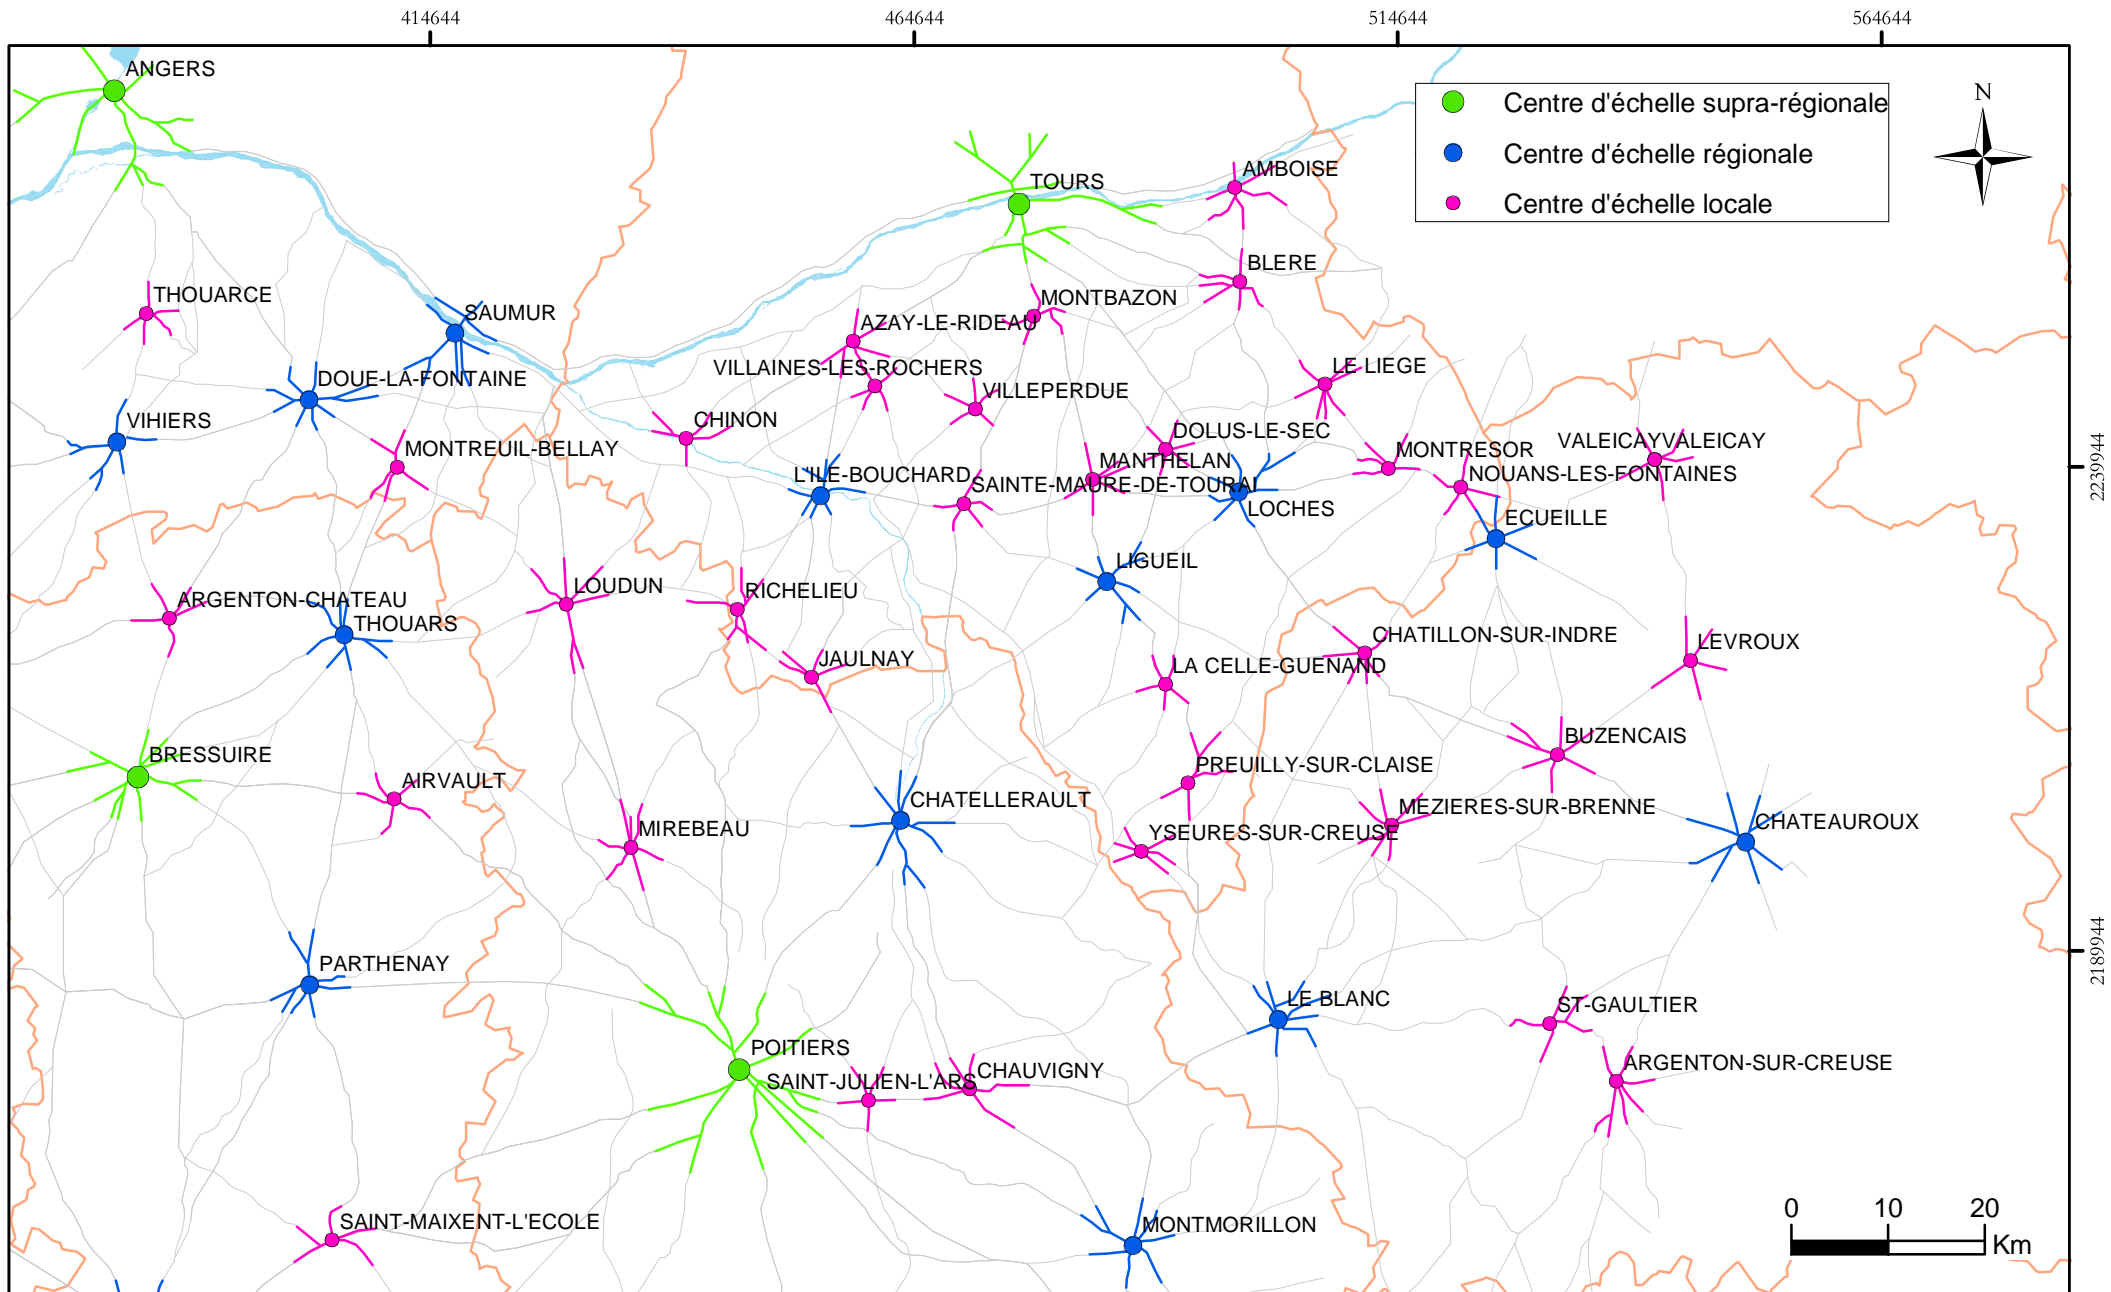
414644
464644
514644
564644

Centre d'échelle supra-régionale
Centre d'échelle régionale
Centre d'échelle locale

N

2239944
2189944

ANGERS
TOURS
AMBOISE
BLERE
THOUARCE
SAUMUR
MONTBAZON
AZAY-LE-RIDEAU
DOUE-LA-FONTAINE
VILLAINES-LES-ROCHERS
LE LIEGE
VILLEPERDUE
VIHIERS
CHINON
DOLUS-LE-SEC
MONTREUIL-BELLAY
MONTRESOR
VALEICAYVALEICAY
MANTHELAN
L'ILE-BOUCHARD
NOUANS-LES-FONTAINES
SAINTE-MAURE-DE-TOURAI
LOCHES
ECUEILLE
LIGUEIL
LOUDUN
RICHELIEU
ARGENTON-CHATEAU
THOUARS
CHATILLON-SUR-INDRE
LEVROUX
JAULNAY
LA CELLE-GUENAND
BUZENCAIS
BRESSUIRE
PREUILLY-SUR-CLAISE
AIRVAULT
CHATELLERAULT
MEZIERES-SUR-BRENNE
MIREBEAU
YSEURES-SUR-CREUSE
CHATEAUROUX
PARTHENAY
LE BLANC
ST-GAULTIER
POITIERS
ARGENTON-SUR-CREUSE
SAINT-JULIEN-L'ARS
CHAUVIGNY
SAINT-MAIXENT-L'ECOLE
MONTMORILLON

0 10 20
Km